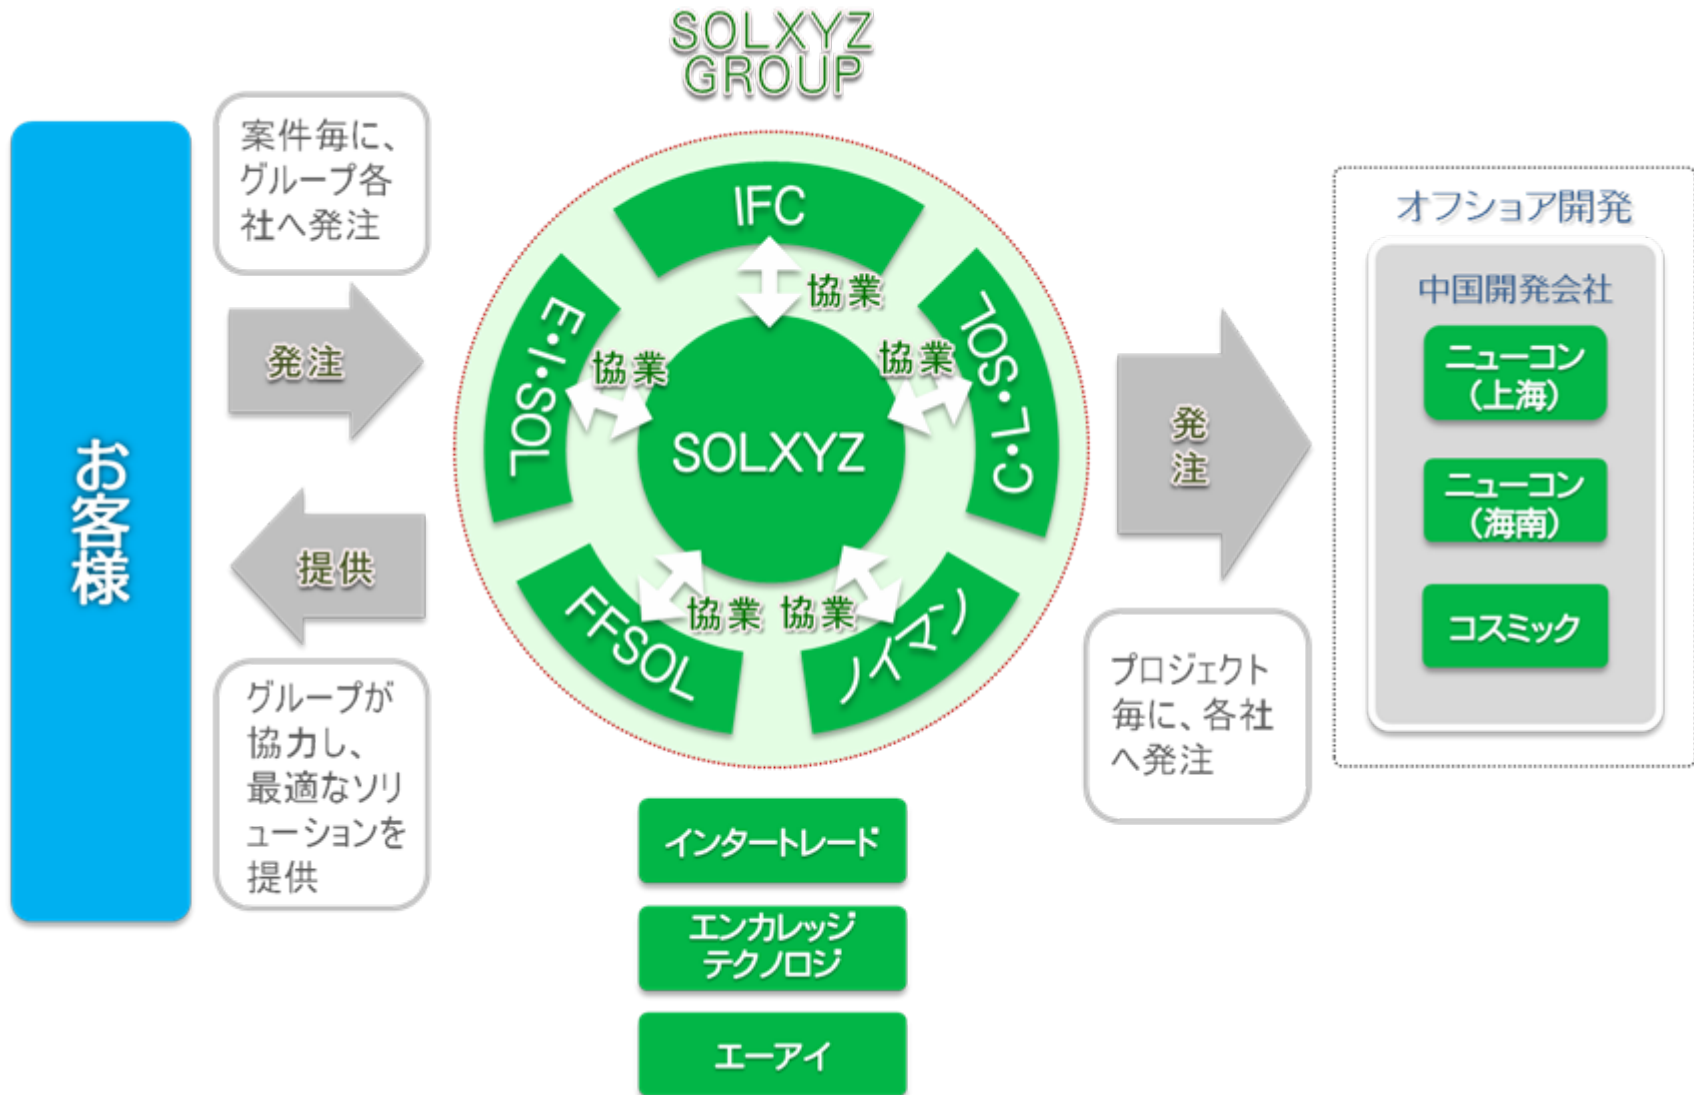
SOLXYZ GROUP

お客様

案件毎に、グループ各社へ発注

発注

提供

グループが協力し、最適なソリューションを提供

IFC

協業

E・I・SOL

協業

C・L・SOL

協業

SOLXYZ

FFSOL

協業 協業

ノイマン

インタートレード

エンカレッジテクノロジ

エーアイ

発注

プロジェクト毎に、各社へ発注

オフショア開発

中国開発会社

ニューコン（上海）

ニューコン（海南）

コスミック